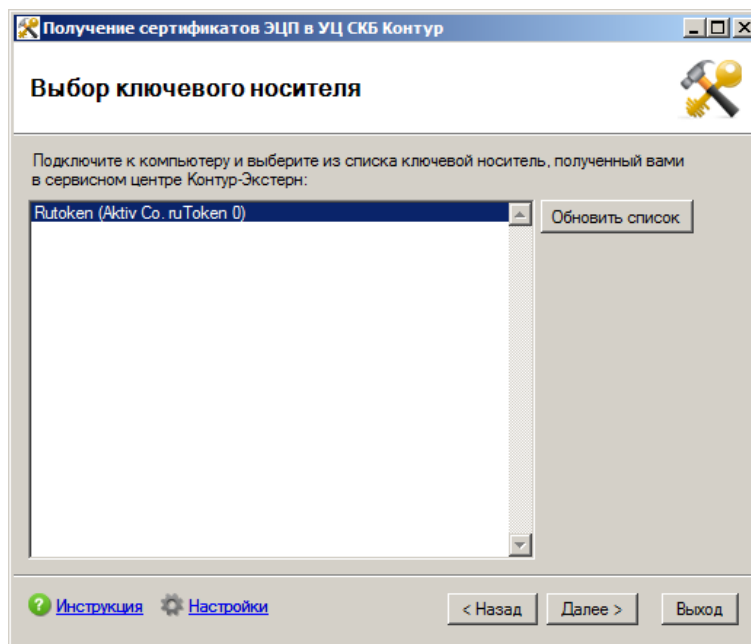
Получение сертификатов ЭЦП в УЦ СКБ Контур

Выбор ключевого носителя

Подключите к компьютеру и выберите из списка ключевой носитель, полученный вами в сервисном центре Контур-Экстерн:

Rutoken (Aktiv Co. ruToken 0)

Обновить список

Инструкция Настройки

< Назад Далее > Выход